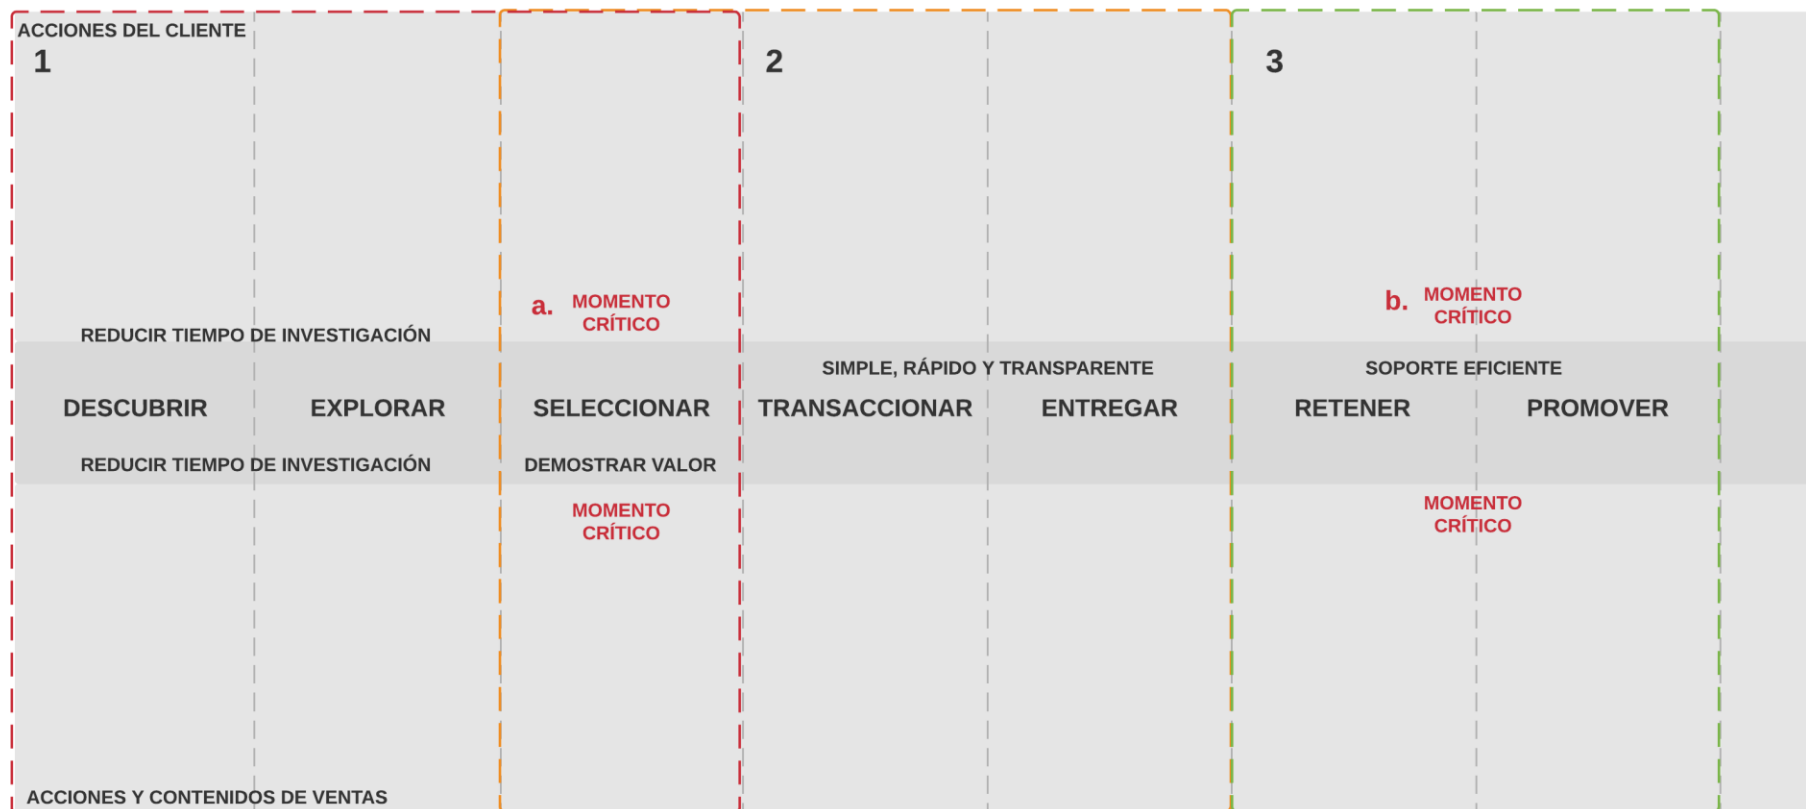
ACCIONES DEL CLIENTE

1

2

3

a. MOMENTO CRÍTICO

b. MOMENTO CRÍTICO

REDUCIR TIEMPO DE INVESTIGACIÓN

SIMPLE, RÁPIDO Y TRANSPARENTE

SOPORTE EFICIENTE

DESCUBRIR

EXPLORAR

SELECCIONAR

TRANSACCIONAR

ENTREGAR

RETENER

PROMOVER

REDUCIR TIEMPO DE INVESTIGACIÓN

DEMOSTRAR VALOR

MOMENTO CRÍTICO

MOMENTO CRÍTICO

ACCIONES Y CONTENIDOS DE VENTAS